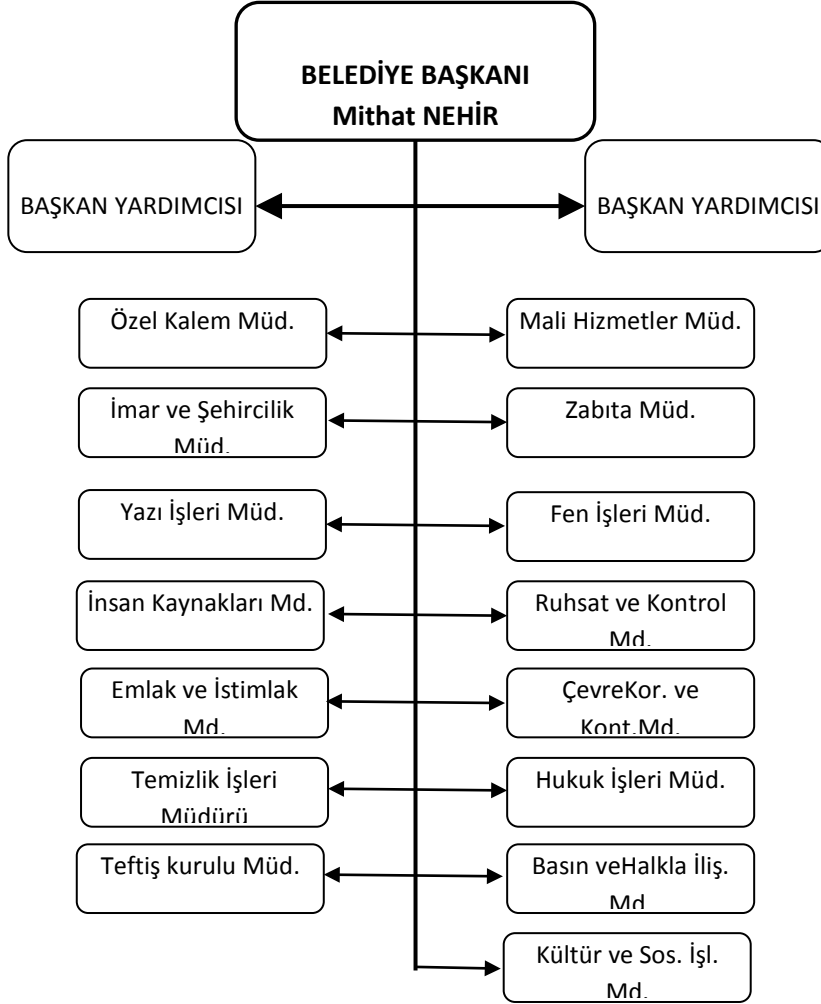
BELEDİYE BAŞKANI
Mithat NEHİR

BAŞKAN YARDIMCISI

BAŞKAN YARDIMCISI

Özel Kalem Müd.

Mali Hizmetler Müd.

İmar ve Şehircilik Müd.

Zabıta Müd.

Yazı İşleri Müd.

Fen İşleri Müd.

İnsan Kaynakları Md.

Ruhsat ve Kontrol Md.

Emlak ve İstimlak Md.

ÇevreKor. ve Kont.Md.

Temizlik İşleri Müdürü

Hukuk İşleri Müd.

Teftiş kurulu Müd.

Basın veHalkla İliş. Md.

Kültür ve Sos. İşl. Md.